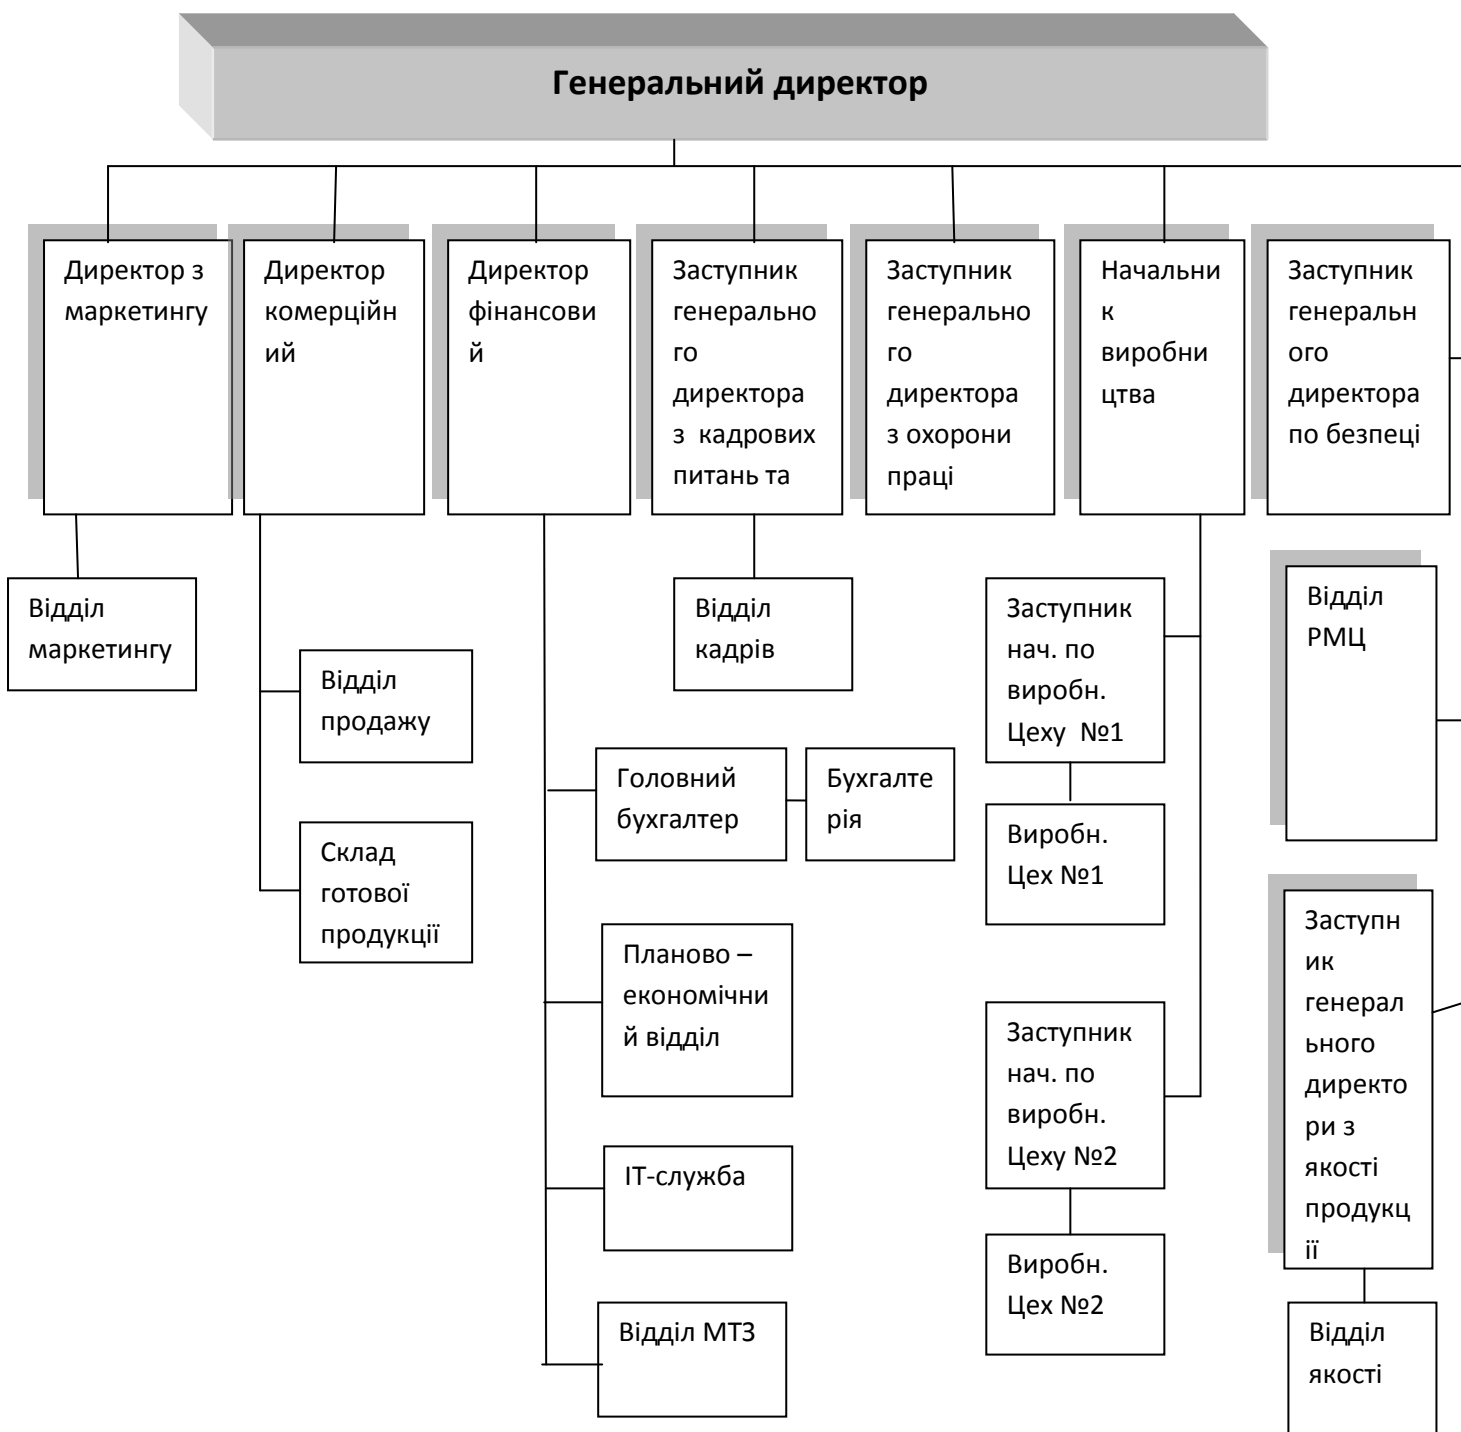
Генеральний директор

Директор з маркетингу

Директор комерційний

Директор фінансовий

Заступник генерального директора з кадрових питань та

Заступник генерального директора з охорони праці

Начальник виробництва

Заступник генерального директора по безпеці

Відділ маркетингу

Відділ продажу

Склад готової продукції

Головний бухгалтер

Бухгалтерія

Планово – економічний відділ

ІТ-служба

Відділ МТЗ

Відділ кадрів

Заступник нач. по виробн. Цеху №1

Виробн. Цех №1

Заступник нач. по виробн. Цеху №2

Виробн. Цех №2

Відділ РМЦ

Заступник генерального директори з якості продукції

Відділ якості